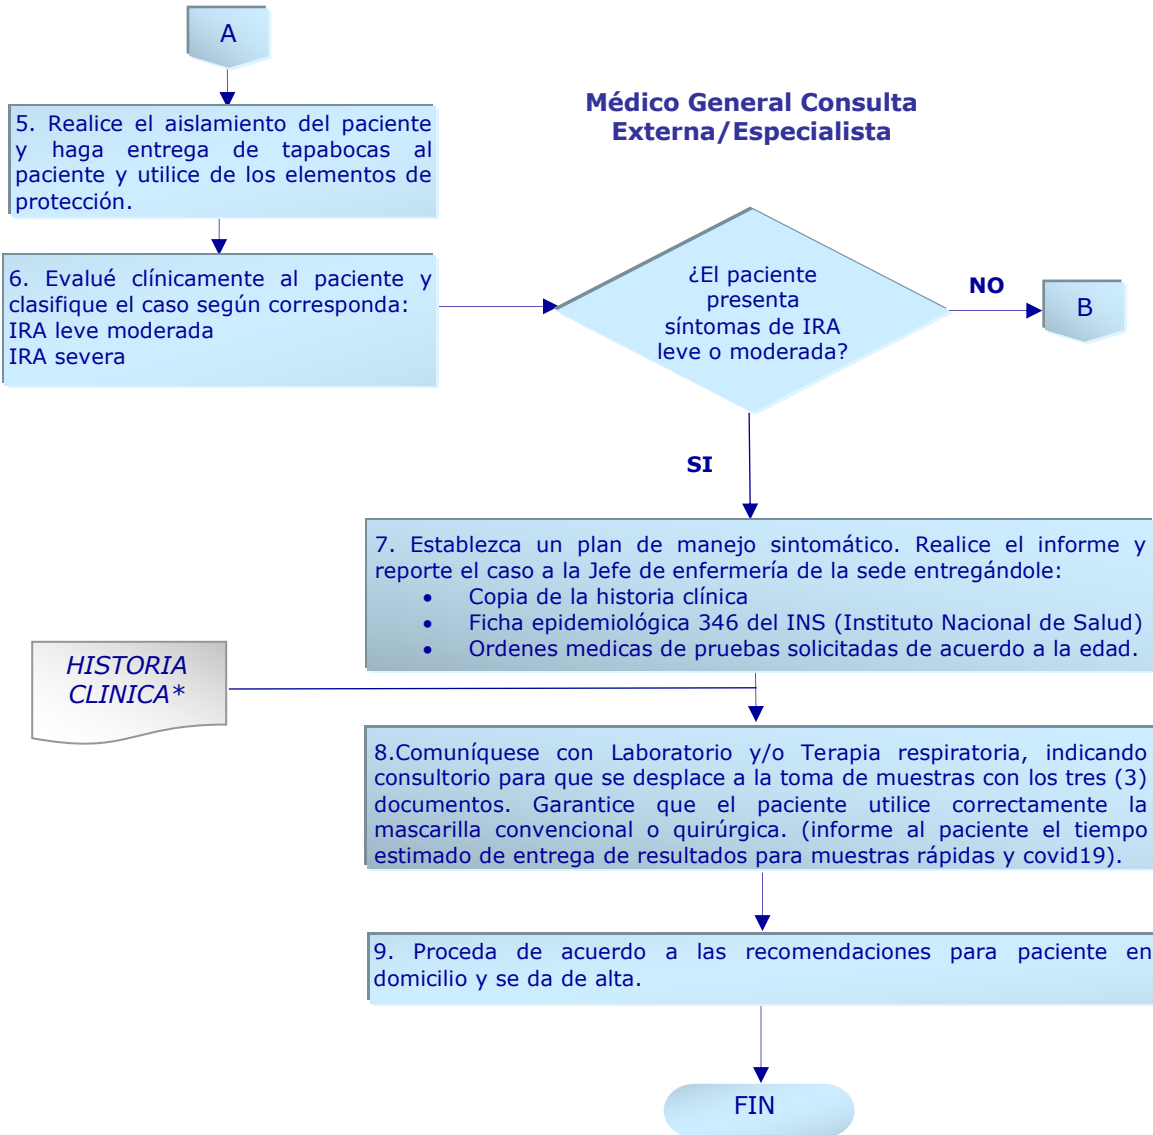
A

Médico General Consulta Externa/Especialista

5. Realice el aislamiento del paciente y haga entrega de tapabocas al paciente y utilice de los elementos de protección.

6. Evalué clínicamente al paciente y clasifique el caso según corresponda:
IRA leve moderada
IRA severa

¿El paciente presenta síntomas de IRA leve o moderada?

NO

B

SI

7. Establezca un plan de manejo sintomático. Realice el informe y reporte el caso a la Jefe de enfermería de la sede entregándole:
- Copia de la historia clínica
- Ficha epidemiológica 346 del INS (Instituto Nacional de Salud)
- Ordenes medicas de pruebas solicitadas de acuerdo a la edad.

HISTORIA CLINICA*

8.Comuníquese con Laboratorio y/o Terapia respiratoria, indicando consultorio para que se desplace a la toma de muestras con los tres (3) documentos. Garantice que el paciente utilice correctamente la mascarilla convencional o quirúrgica. (informe al paciente el tiempo estimado de entrega de resultados para muestras rápidas y covid19).

9. Proceda de acuerdo a las recomendaciones para paciente en domicilio y se da de alta.

FIN